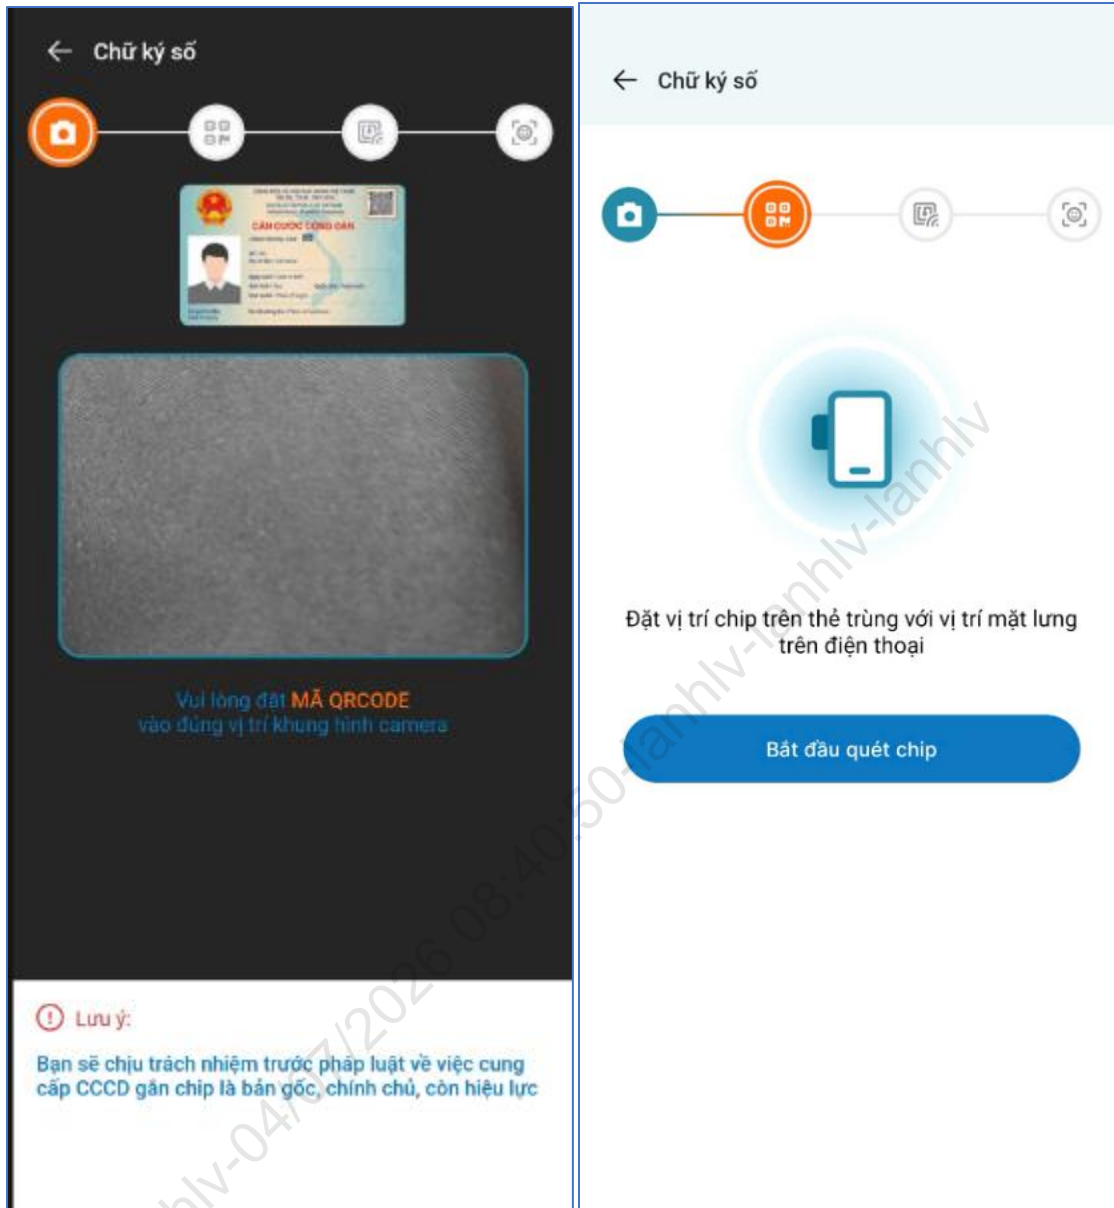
Chữ ký số

CĂN CƯỚC CÔNG DÂN

Vui lòng đặt MÃ QRCODE vào đúng vị trí khung hình camera

Lưu ý:

Bạn sẽ chịu trách nhiệm trước pháp luật về việc cung cấp CCCD gắn chip là bản gốc, chính chủ, còn hiệu lực

Chữ ký số

Đặt vị trí chip trên thẻ trùng với vị trí mặt lưng trên điện thoại

Bắt đầu quét chip

lanhlv-04/07/2026 08:40:50-lanhlv-lanhlv-lanhlv